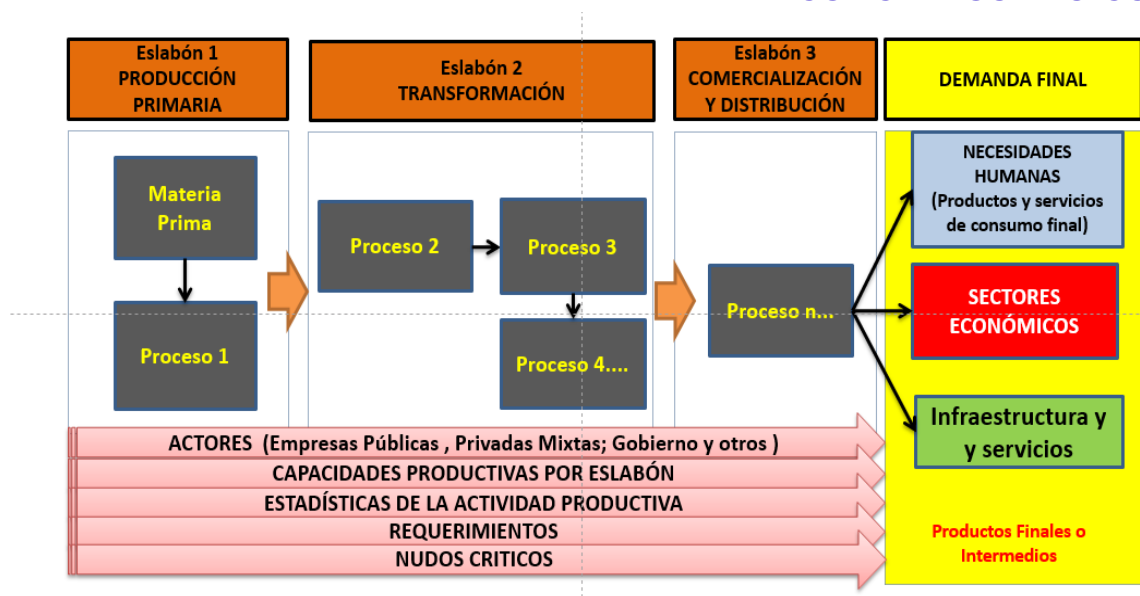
Eslabón 1
PRODUCCIÓN
PRIMARIA

Eslabón 2
TRANSFORMACIÓN

Eslabón 3
COMERCIALIZACIÓN
Y DISTRIBUCIÓN

DEMANDA FINAL

Materia
Prima

Proceso 1

Proceso 2

Proceso 3

Proceso 4....

Proceso n...

NECESIDADES
HUMANAS
(Productos y servicios
de consumo final)

SECTORES
ECONÓMICOS

Infraestructura y
y servicios

ACTORES (Empresas Públicas , Privadas Mixtas; Gobierno y otros )

CAPACIDADES PRODUCTIVAS POR ESLABÓN

ESTADÍSTICAS DE LA ACTIVIDAD PRODUCTIVA

REQUERIMIENTOS

NUDOS CRITICOS

Productos Finales o
Intermedios